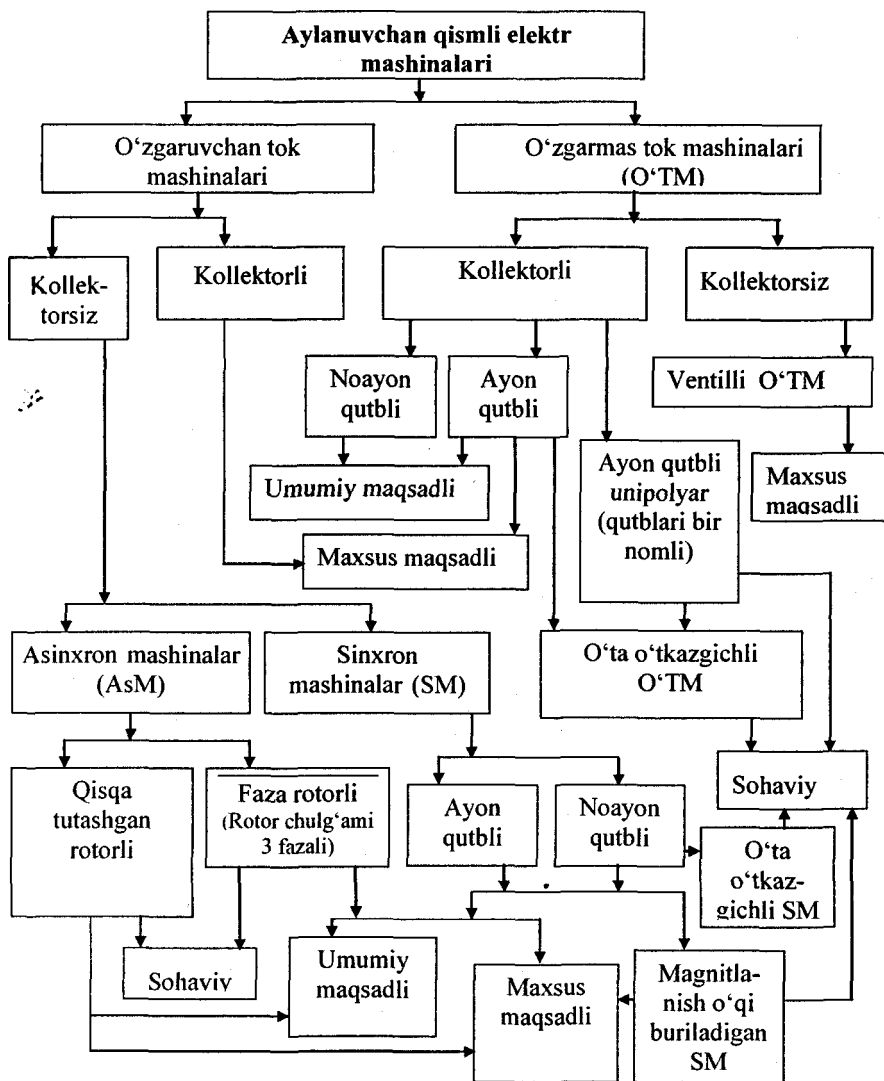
Aylanuvchan qismli elektr mashinalari

O‘zgaruvchan tok mashinalari

O‘zgarmas tok mashinalari (O‘TM)

Kollektorsiz

Kollektorli

Kollektorli

Kollektorsiz

Noayon qutbli

Ayon qutbli

Ventilli O‘TM

Umumiy maqsadli

Ayon qutbli unipolyar (qutblari bir nomli)

Maxsus maqsadli

Maxsus maqsadli

Asinxron mashinalar (AsM)

Sinxron mashinalar (SM)

O‘ta o‘tkazgichli O‘TM

Qisqa tutashgan rotorli

Faza rotorli (Rotor chulg‘ami 3 fazali)

Ayon qutbli

Noayon qutbli

Sohaviy

O‘ta o‘tkazgichli SM

Sohaviy

Umumiy maqsadli

Maxsus maqsadli

Magnitlanish o‘qi buriladigan SM